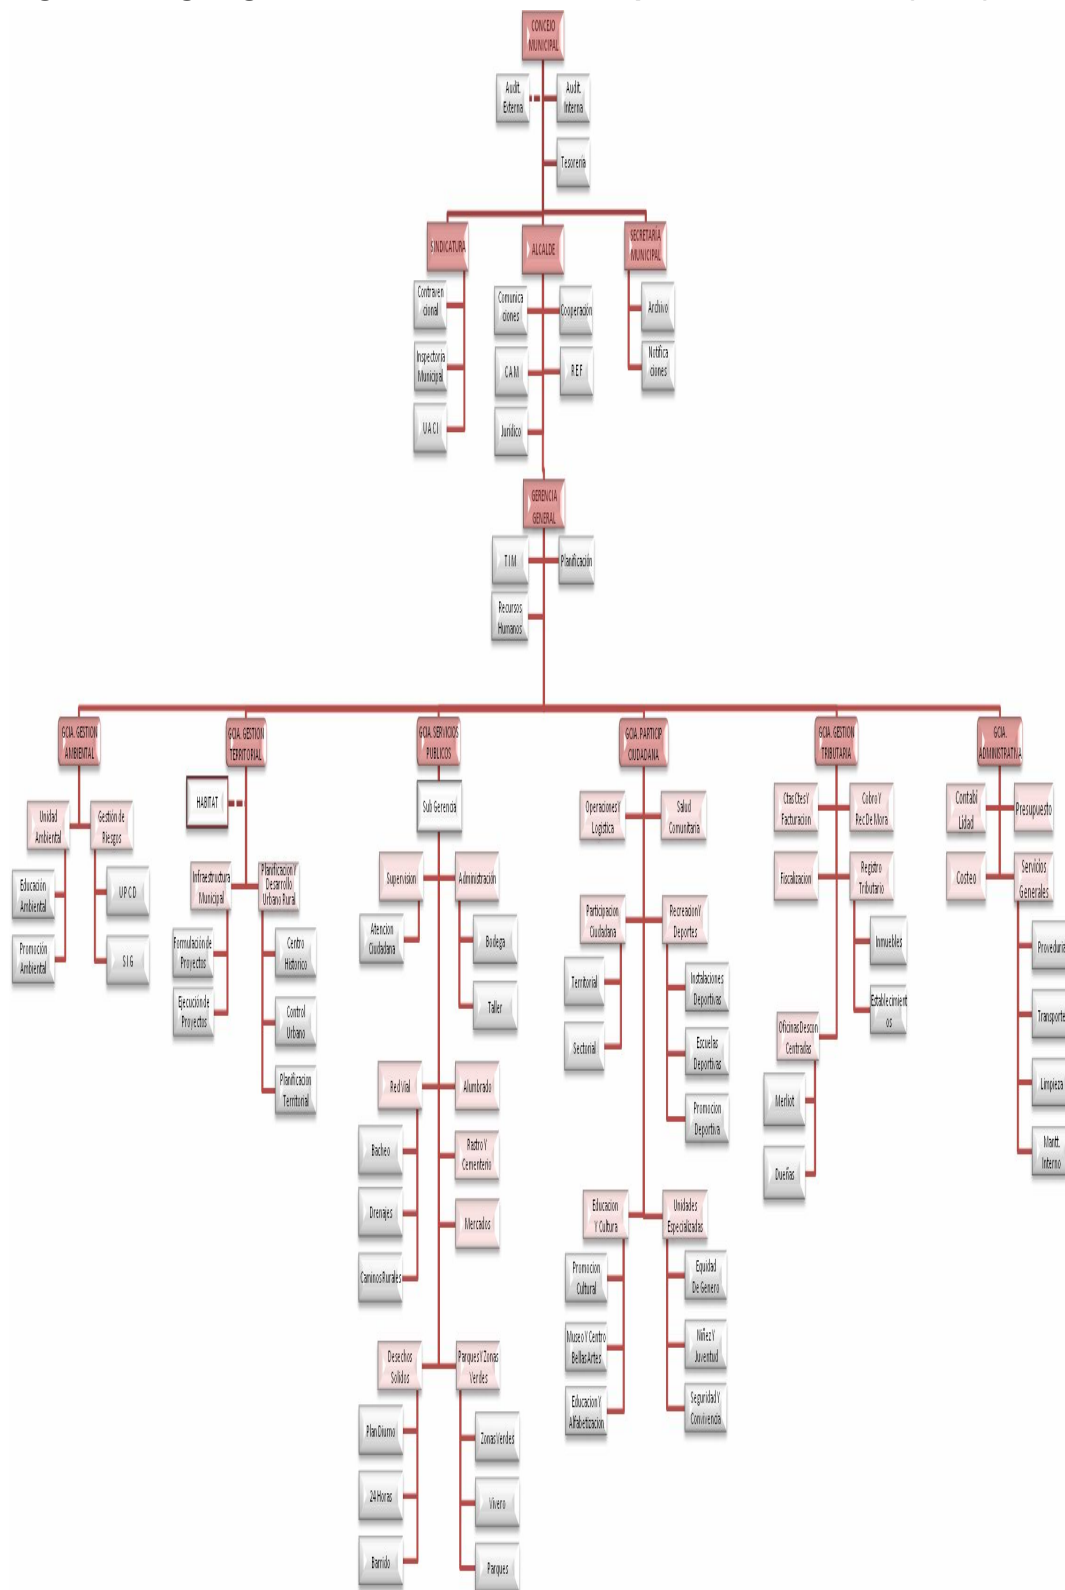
CONCEJO MUNICIPAL

Audit. Externa

Audit. Interna

Tesorería

SINDICATURA

Contraven cional

Inspectoría Municipal

UACI

ALCALDE

Comunica ciones

Cooperación

CAM

REF

Jurídico

SECRETARIA MUNICIPAL

Archivo

Notifica ciones

GERENCIA GENERAL

TIM

Planificación

Recursos Humanos

GCIA. GESTION AMBIENTAL

Unidad Ambiental

Gestión de Riesgos

Educación Ambiental

Promoción Ambiental

UPCD

SIG

GCIA. GESTION TERRITORIAL

HABITAT

Infraestructura Municipal

Planificación Y Desarrollo Urbano Rural

Formulación de Proyectos

Ejecución de Proyectos

Centro Histórico

Control Urbano

Planificación Territorial

GCIA. SERVICIOS PUBLICOS

Sub Gerencia

Supervisión

Administración

Atencion Ciudadana

Bodega

Taller

Red Vial

Alumbrado

Bacheo

Rastro Y Cementerio

Drenajes

Mercados

Caminos Rurales

Desechos Solidos

Parques Y Zonas Verdes

Plan Diurno

Zonas Verdes

24 Horas

Vivero

Barrido

Parques

GCIA. PARTICIP. CIUDADANA

Operaciones Y Logistica

Salud Comunitaria

Participación Ciudadana

Recreación Y Deportes

Territorial

Sectorial

Instalaciones Deportivas

Escuelas Deportivas

Promocion Deportiva

Educacion Y Cultura

Unidades Especializadas

Promoción Cultural

Equidad De Genero

Museo Y Centro Bellas Artes

Niñez Y Juventud

Educacion Y Alfabetización

Seguridad Y Convivencia

GCIA. GESTION TRIBUTARIA

Ctas Ctes Y Facturación

Cobro Y Rec De Mora

Fiscalizacion

Registro Tributario

Inmuebles

Establecimient os

Oficinas Descen Centralizas

Merliot

Dueñas

GCIA. ADMINISTRATIVA

Contabi Lidad

Presupuesto

Costeo

Servicios Generales

Proveduria

Transporte

Limpieza

Mantt. Interno